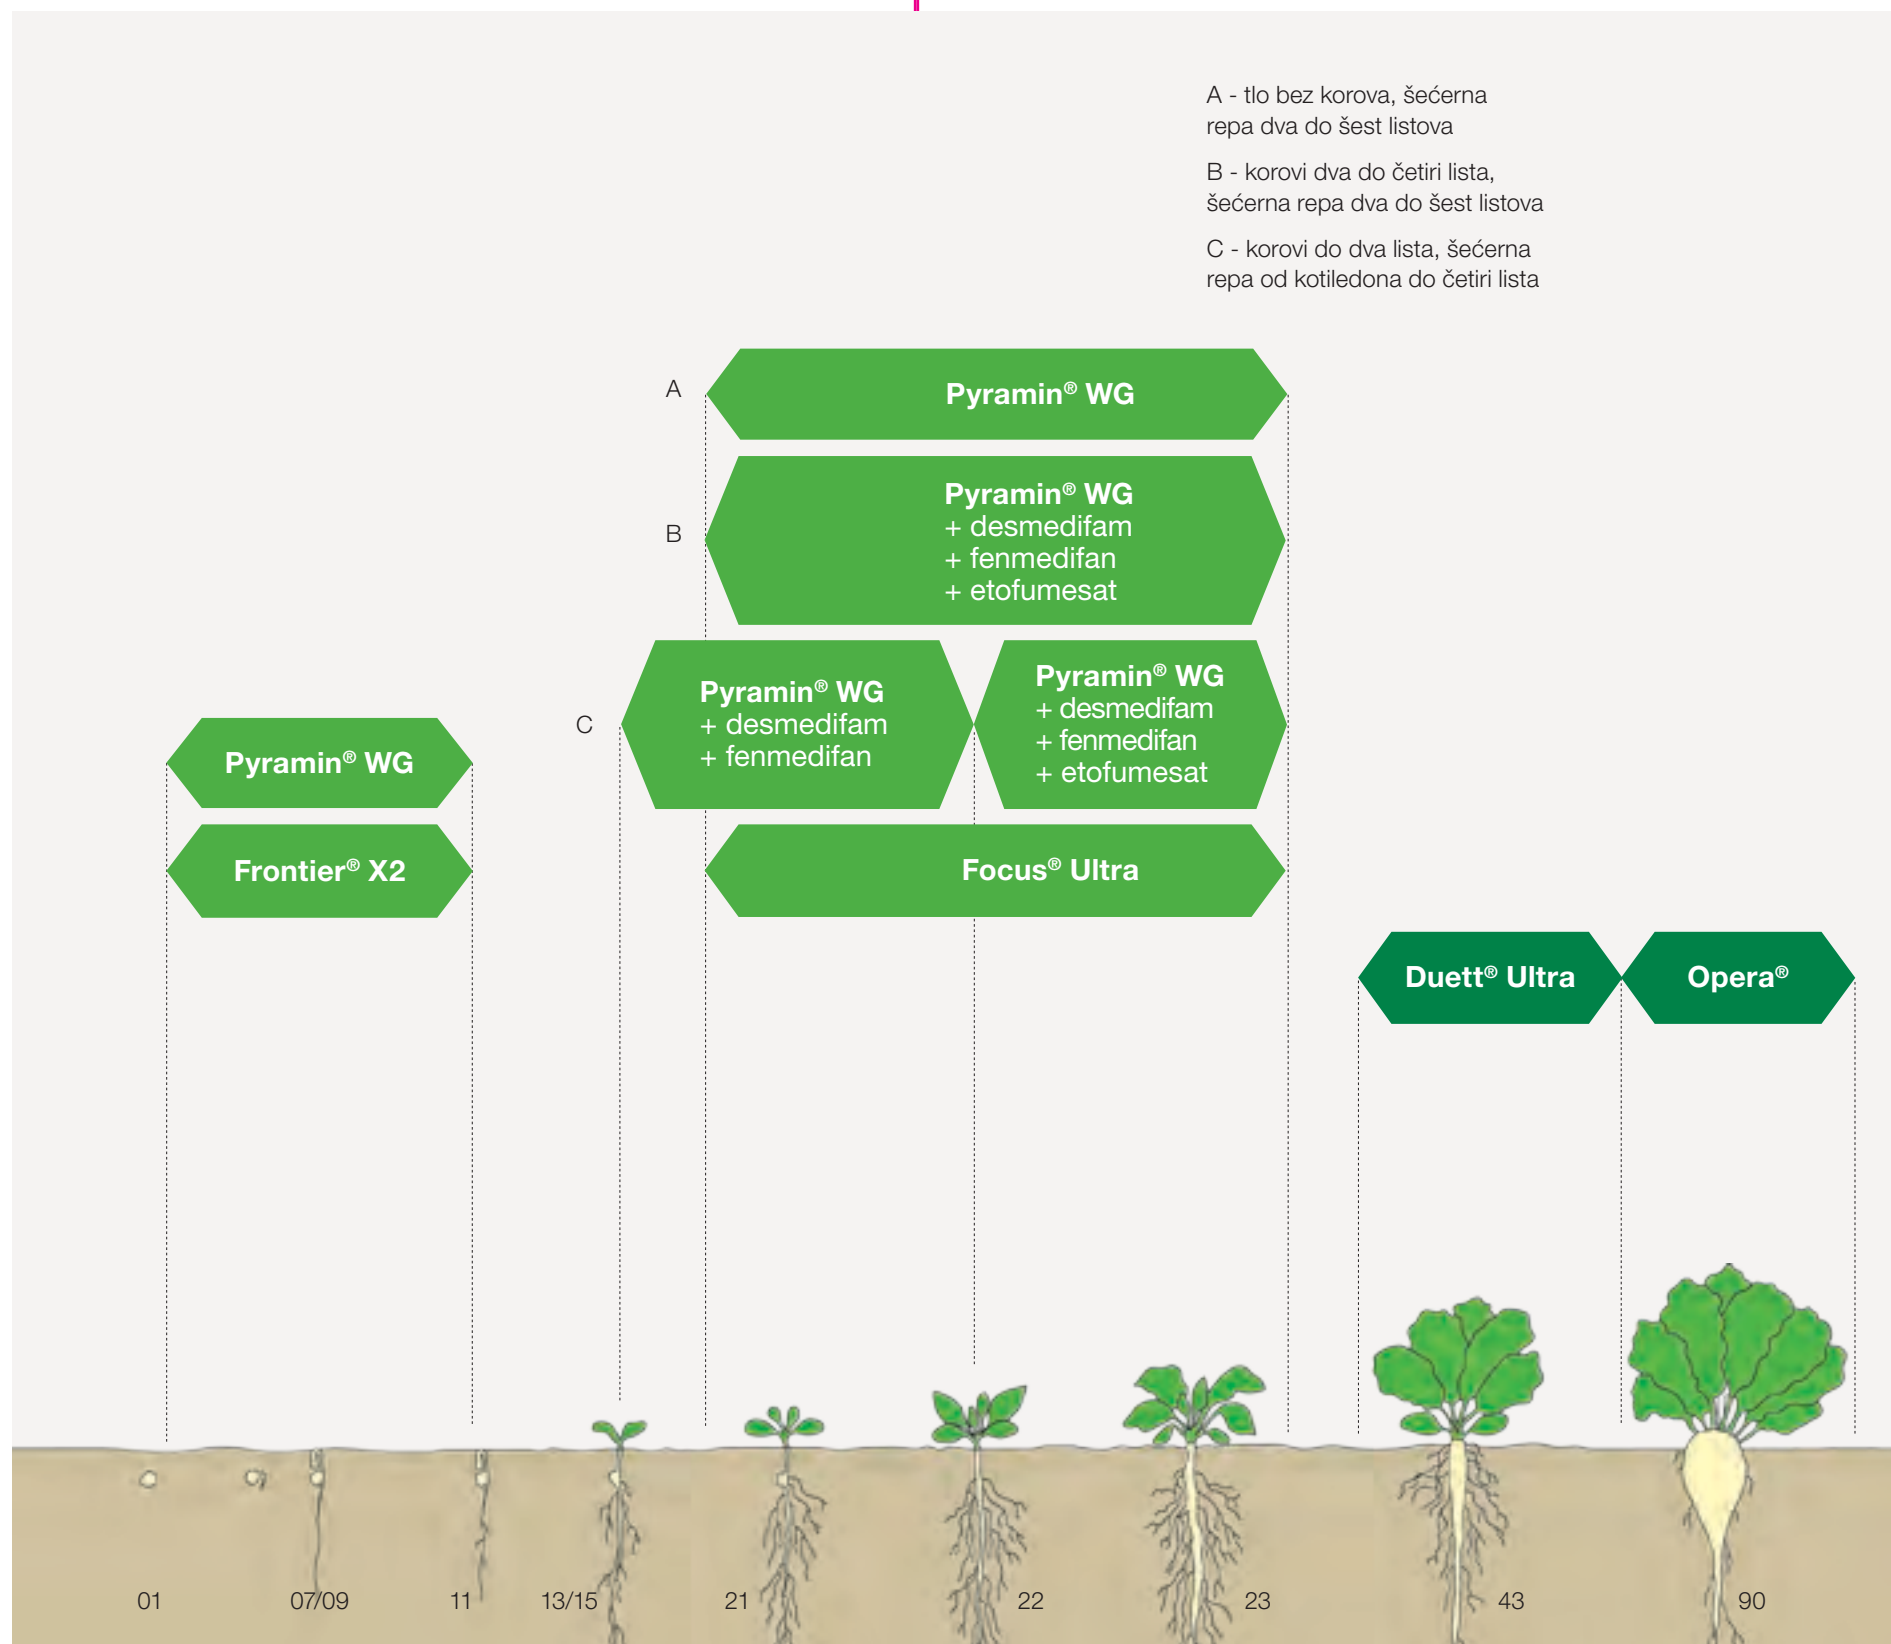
A - tlo bez korova, šećerna repa dva do šest listova

B - korovi dva do četiri lista, šećerna repa dva do šest listova

C - korovi do dva lista, šećerna repa od kotiledona do četiri lista

A

Pyramin® WG

B

Pyramin® WG
+ desmedifam
+ fenmedifan
+ etofumesat

C

Pyramin® WG
+ desmedifam
+ fenmedifan

Pyramin® WG
+ desmedifam
+ fenmedifan
+ etofumesat

Pyramin® WG

Frontier® X2

Focus® Ultra

Duett® Ultra

Opera®

01 07/09 11 13/15 21 22 23 43 90